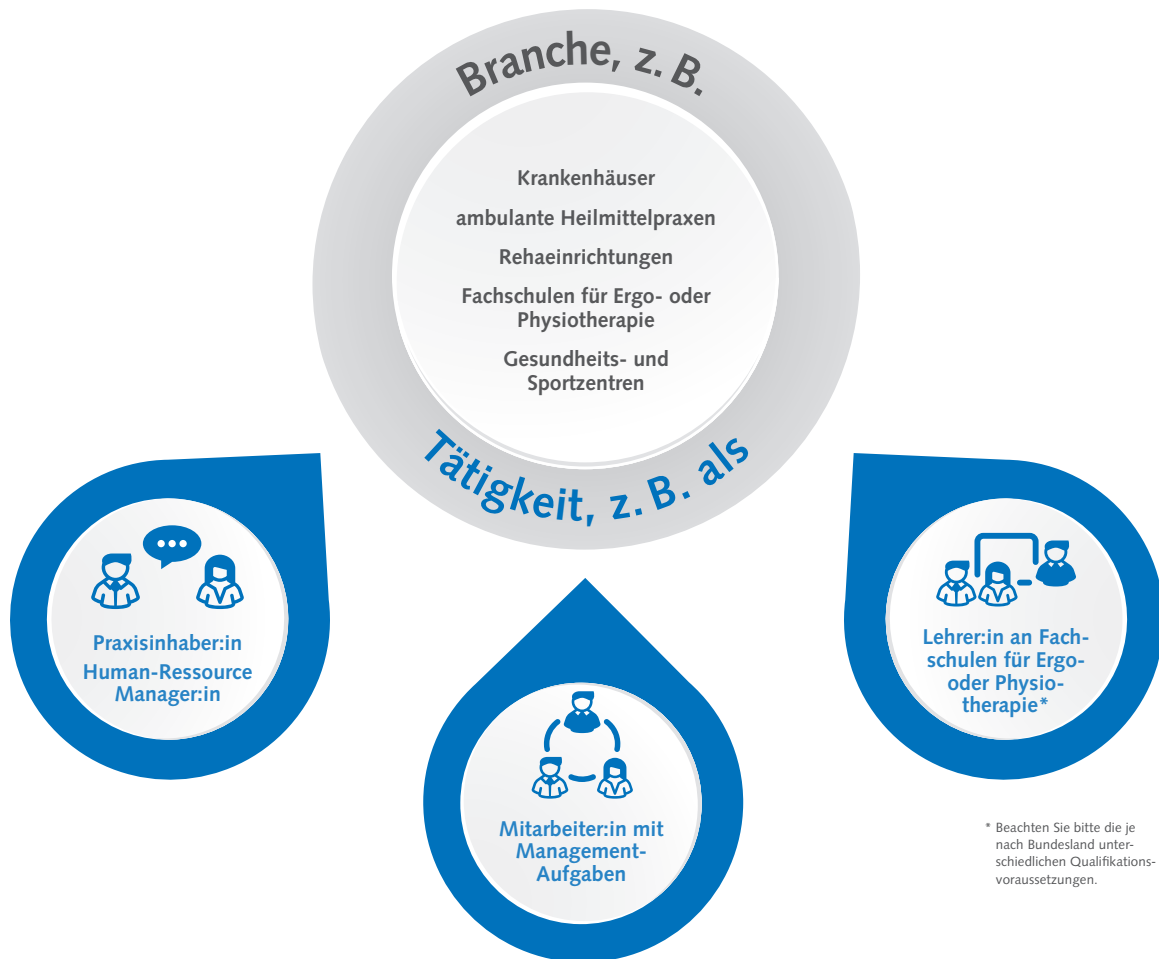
Branche, z. B.

Krankenhäuser

ambulante Heilmittelpraxen

Rehaeinrichtungen

Fachschulen für Ergo- oder Physiotherapie

Gesundheits- und Sportzentren

Tätigkeit, z. B. als

Praxisinhaber:in
Human-Ressource Manager:in

Mitarbeiter:in mit Management-Aufgaben

Lehrer:in an Fachschulen für Ergo- oder Physiotherapie*

* Beachten Sie bitte die je nach Bundesland unterschiedlichen Qualifikationsvoraussetzungen.